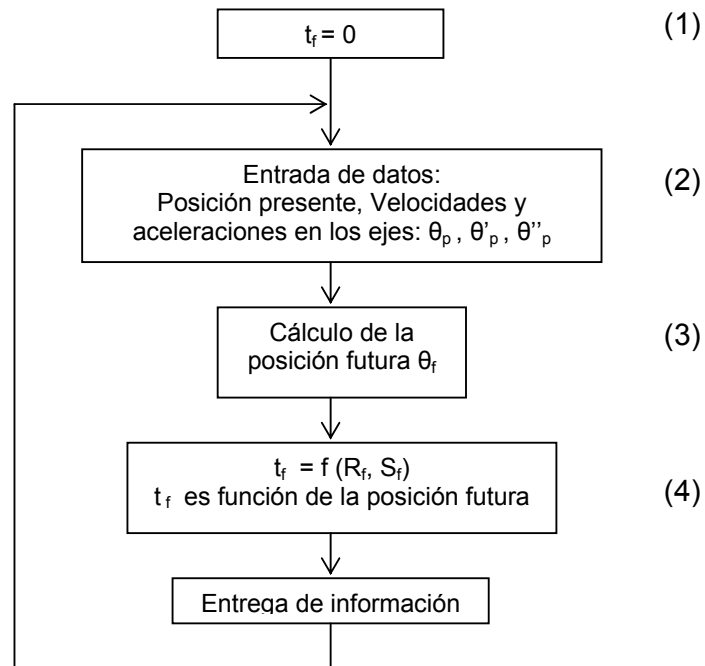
$t_f = 0$

(1)

Entrada de datos:
Posición presente, Velocidades y aceleraciones en los ejes: $\theta_p$ , $\theta'_p$ , $\theta''_p$

(2)

Cálculo de la posición futura $\theta_f$

(3)

$t_f = f(R_f, S_f)$
$t_f$ es función de la posición futura

(4)

Entrega de información